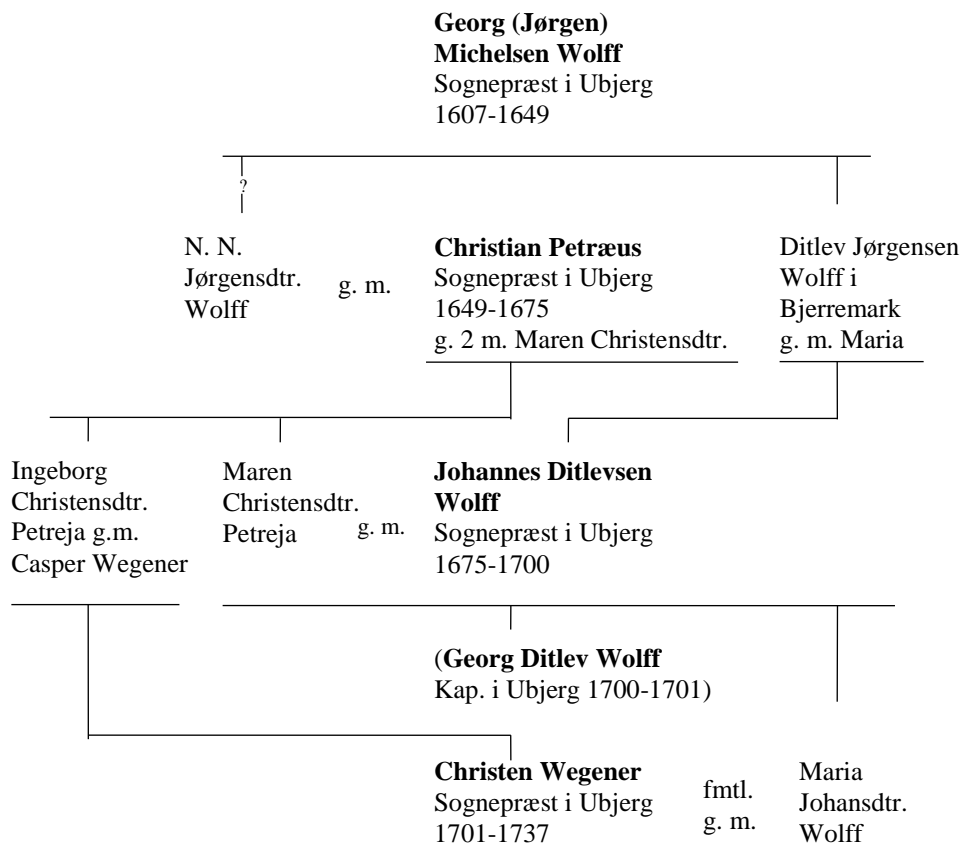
**Georg (Jørgen) Michelsen Wolff**
Sognepræst i Ubjerg
1607-1649

?

N. N.
Jørgensdtr.
Wolff

g. m.

**Christian Petræus**
Sognepræst i Ubjerg
1649-1675
g. 2 m. Maren Christensdtr.

Ditlev Jørgensen
Wolff i
Bjerremark
g. m. Maria

Ingeborg
Christensdtr.
Petreja g.m.
Casper Wegener

Maren
Christensdtr.
Petreja

g. m.

**Johannes Ditlevsen Wolff**
Sognepræst i Ubjerg
1675-1700

(**Georg Ditlev Wolff**
Kap. i Ubjerg 1700-1701)

**Christen Wegener**
Sognepræst i Ubjerg
1701-1737

fmtl.
g. m.

Maria
Johansdtr.
Wolff